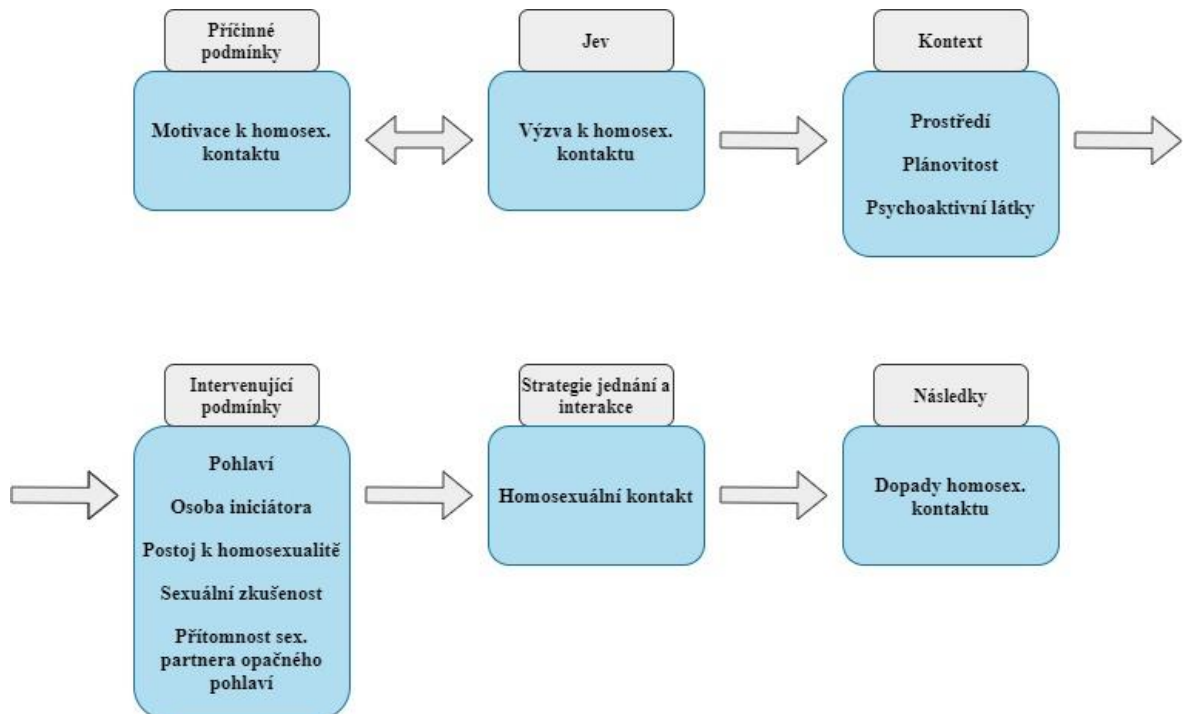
Příčinné podmínky

Motivace k homosex. kontaktu

Jev

Výzva k homosex. kontaktu

Kontext

Prostředí

Plánovitost

Psychoaktivní látky

Intervenující podmínky

Pohlaví

Osoba iniciátora

Postoj k homosexualitě

Sexuální zkušenost

Přítomnost sex. partnera opačného pohlaví

Strategie jednání a interakce

Homosexuální kontakt

Následky

Dopady homosex. kontaktu